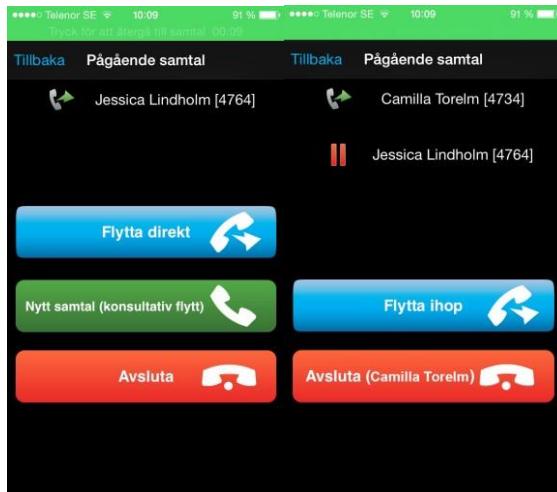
●●●●○ Telenor SE 10:09 91 %
Tryck för att återgå till samtal 00:09
Tillbaka Pågående samtal
Jessica Lindholm [4764]
Flytta direkt
Nytt samtal (konsultativ flytt)
Avsluta

●●●●○ Telenor SE 10:09 91 %
Tillbaka Pågående samtal
Camilla Torelm [4734]
Jessica Lindholm [4764]
Flytta ihop
Avsluta (Camilla Torelm)